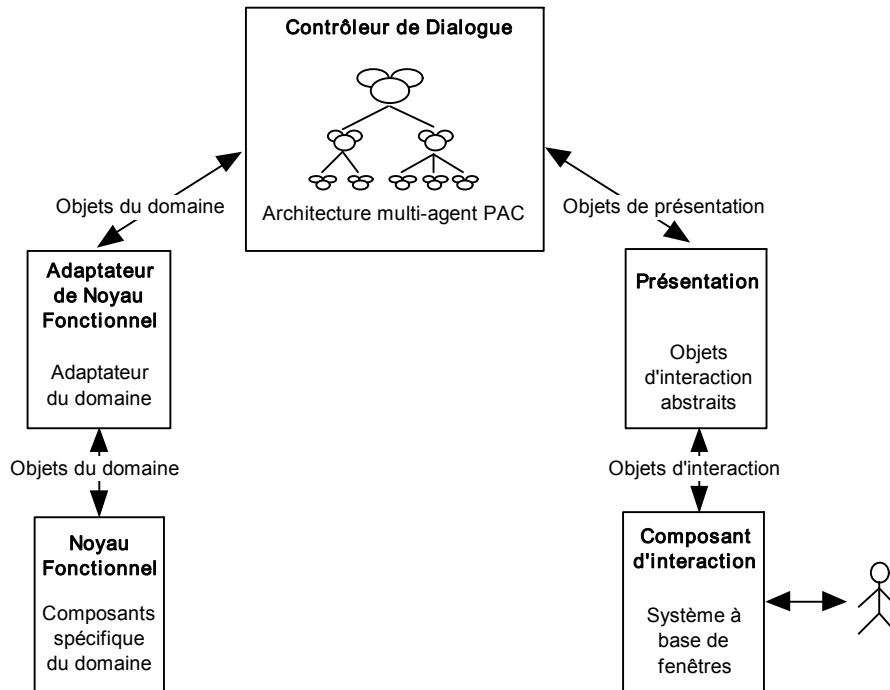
Contrôleur de Dialogue

Architecture multi-agent PAC

Objets du domaine

Objets de présentation

Adaptateur de Noyau Fonctionnel

Adaptateur du domaine

Présentation

Objets d'interaction abstraits

Objets du domaine

Objets d'interaction

Noyau Fonctionnel

Composants spécifique du domaine

Composant d'interaction

Système à base de fenêtres